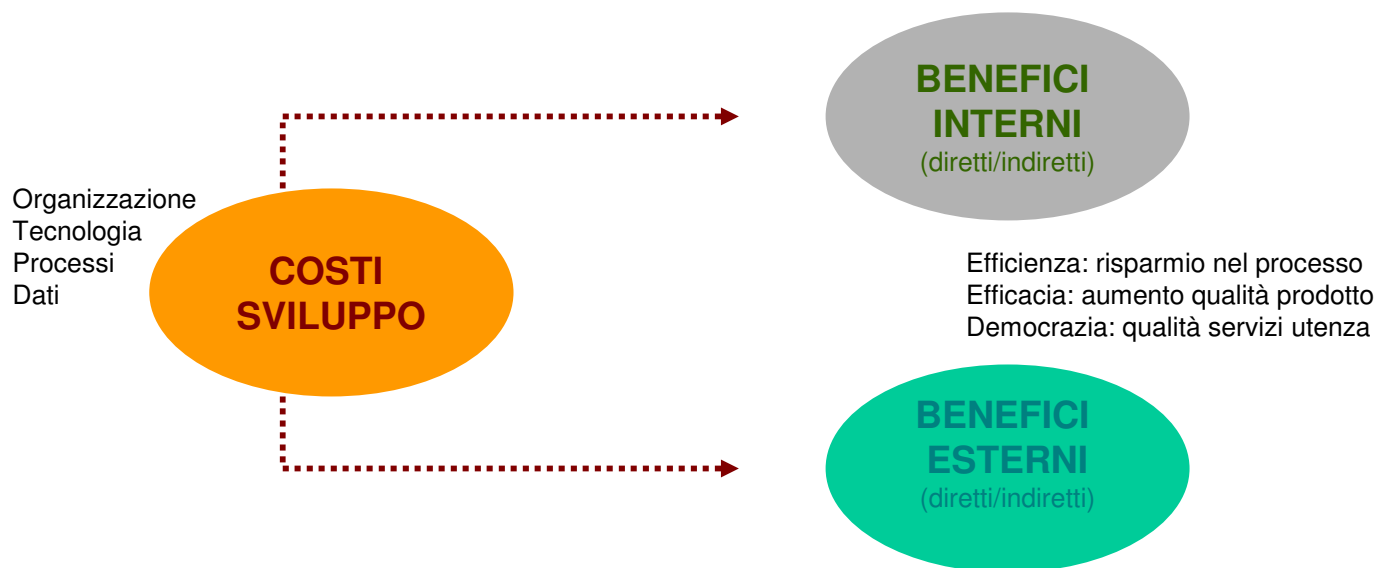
BENEFICI INTERNI
(diretti/indiretti)

Organizzazione
Tecnologia
Processi
Dati

COSTI SVILUPPO

Efficienza: risparmio nel processo
Efficacia: aumento qualità prodotto
Democrazia: qualità servizi utenza

BENEFICI ESTERNI
(diretti/indiretti)